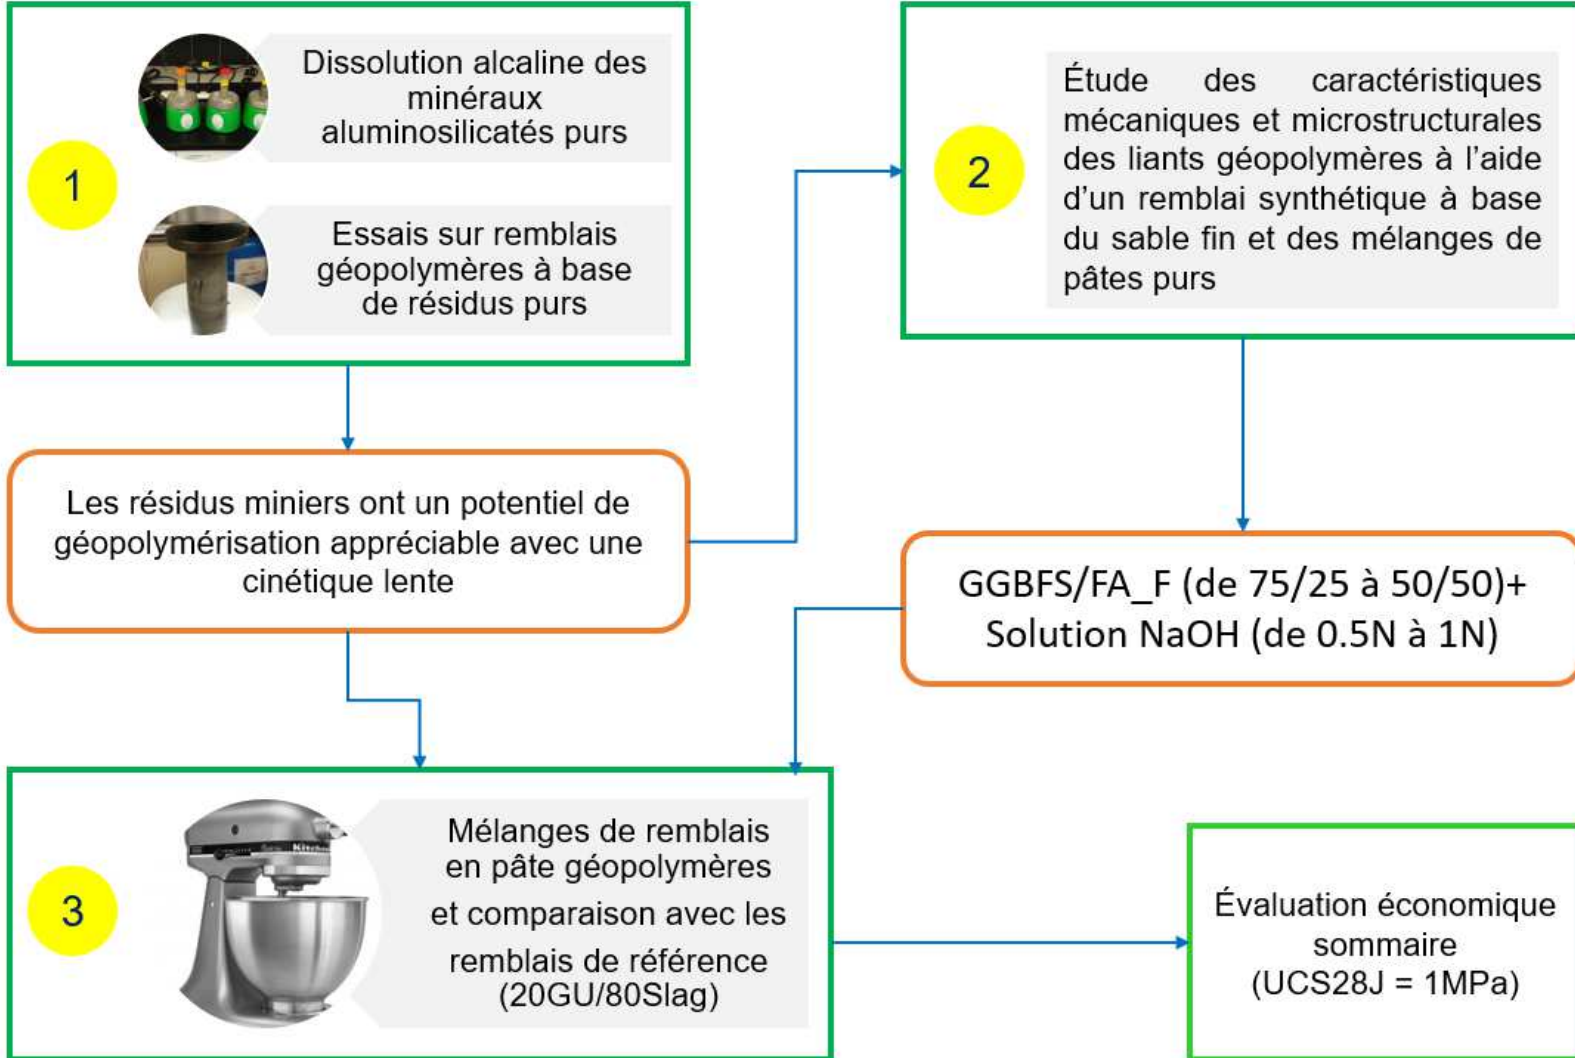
1

Dissolution alcaline des minéraux aluminosilicatés purs

Essais sur remblais géopolymères à base de résidus purs

2

Étude des caractéristiques mécaniques et microstructurales des liants géopolymères à l'aide d'un remblai synthétique à base du sable fin et des mélanges de pâtes purs

Les résidus miniers ont un potentiel de géopolymérisation appréciable avec une cinétique lente

GGBFS/FA_F (de 75/25 à 50/50)+ Solution NaOH (de 0.5N à 1N)

3

Mélanges de remblais en pâte géopolymères et comparaison avec les remblais de référence (20GU/80Slag)

Évaluation économique sommaire (UCS28J = 1MPa)